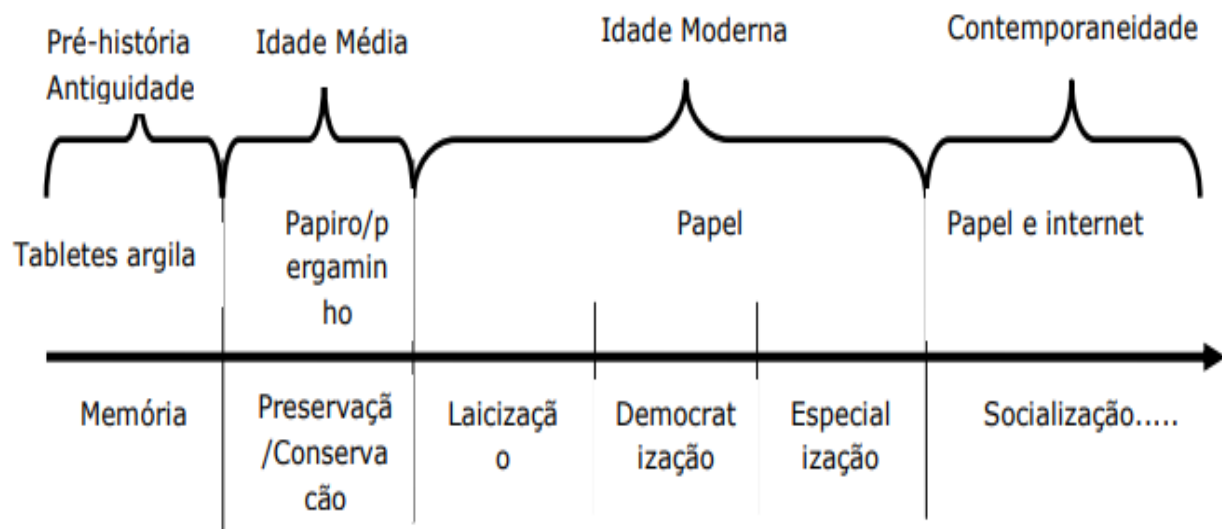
Pré-história
Antiguidade

Idade Média

Idade Moderna

Contemporaneidade

Tabletes argila

Papiro/pergaminho

Papel

Papel e internet

Memória

Preservaçã
/Conserva
cão

Laicizaçã
o

Democrat
ização

Especial
ização

Socialização.....